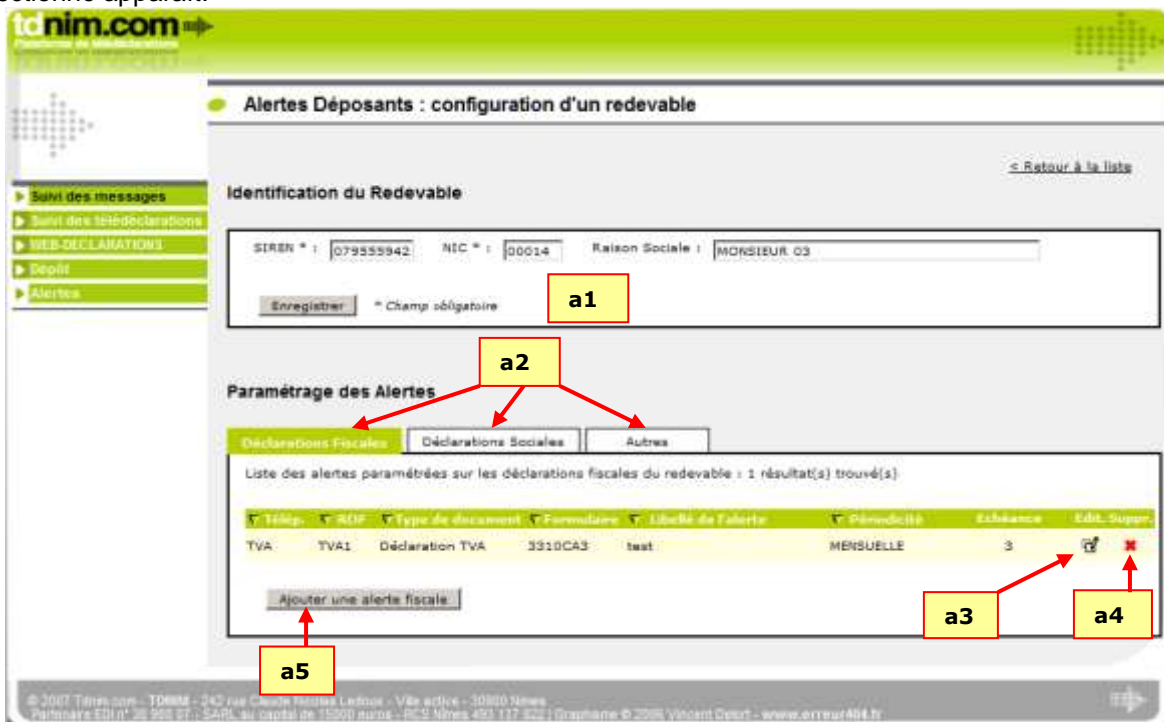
suivante apparaît.

tdnim.com
Plateforme de télédéclarations

Alertes Déposants : configuration d'un redevable

< Retour à la liste

Suivi des messages
Suivi des télédéclarations
WEB-DECLARATIONS
Dépôt
Alertes

Identification du Redevable

SIREN * : 079555942 NIC * : 00014 Raison Sociale : MONSIEUR 03

Enregistrer * Champ obligatoire

a1

a2

Paramétrage des Alertes

Déclarations Fiscales | Déclarations Sociales | Autres

Liste des alertes paramétrées sur les déclarations fiscales du redevable : 1 résultat(s) trouvé(s)

| Télép. | RDF | Type de document | Formulaire | Libellé de l'alerte | Périodicité | Echéance | Edit. | Suppr. |
|---|---|---|---|---|---|---|---|---|
| TVA | TVA1 | Déclaration TVA | 3310CA3 | test | MENSUELLE | 3 | | |

Ajouter une alerte fiscale

a3

a4

a5

© 2007 Tdnim.com - TDNIM - 242 rue Claude Nicolas Ledoux - Ville active - 30900 Nimes
Partenaire EDI n° 30 960 07 - SARL au capital de 15000 euros - RCS Nîmes 493 137 820 | Graphisme © 2006 Vincent Detort - www.erreur404.fr